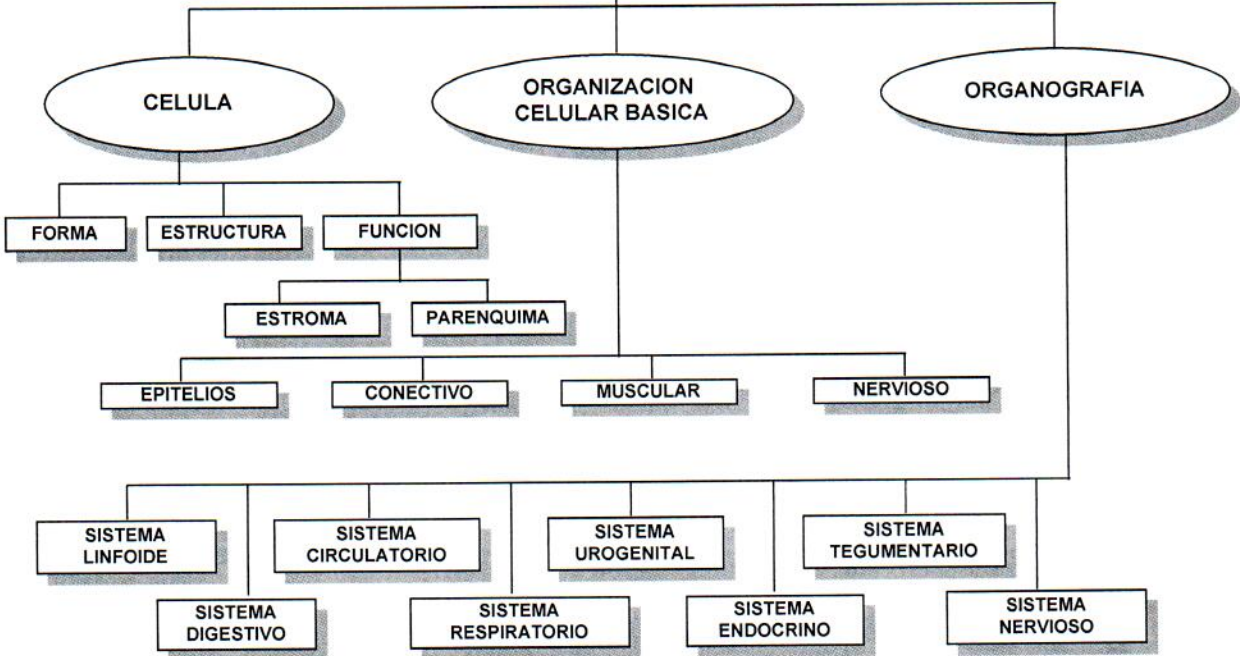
CELULA

ORGANIZACION CELULAR BASICA

ORGANOGRAFIA

FORMA

ESTRUCTURA

FUNCION

ESTROMA

PARENQUIMA

EPITELIOS

CONECTIVO

MUSCULAR

NERVIOSO

SISTEMA LINFOIDE

SISTEMA CIRCULATORIO

SISTEMA UROGENITAL

SISTEMA TEGUMENTARIO

SISTEMA DIGESTIVO

SISTEMA RESPIRATORIO

SISTEMA ENDOCRINO

SISTEMA NERVIOSO